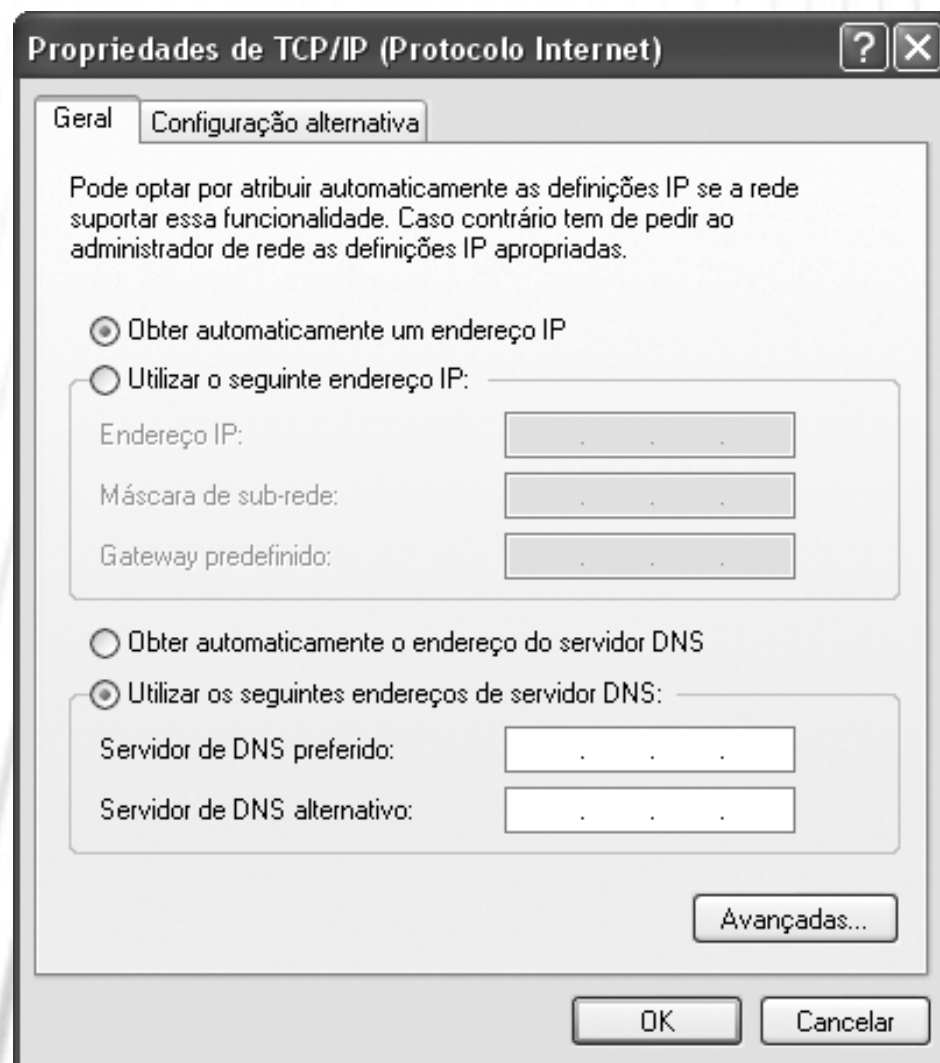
Propriedades de TCP/IP (Protocolo Internet)

?

Geral

Configuração alternativa

Pode optar por atribuir automaticamente as definições IP se a rede suportar essa funcionalidade. Caso contrário tem de pedir ao administrador de rede as definições IP apropriadas.

Obter automaticamente um endereço IP

Utilizar o seguinte endereço IP:

Endereço IP:

Máscara de sub-rede:

Gateway predefinido:

Obter automaticamente o endereço do servidor DNS

Utilizar os seguintes endereços de servidor DNS:

Servidor de DNS preferido:

Servidor de DNS alternativo:

Avançadas...

OK

Cancelar